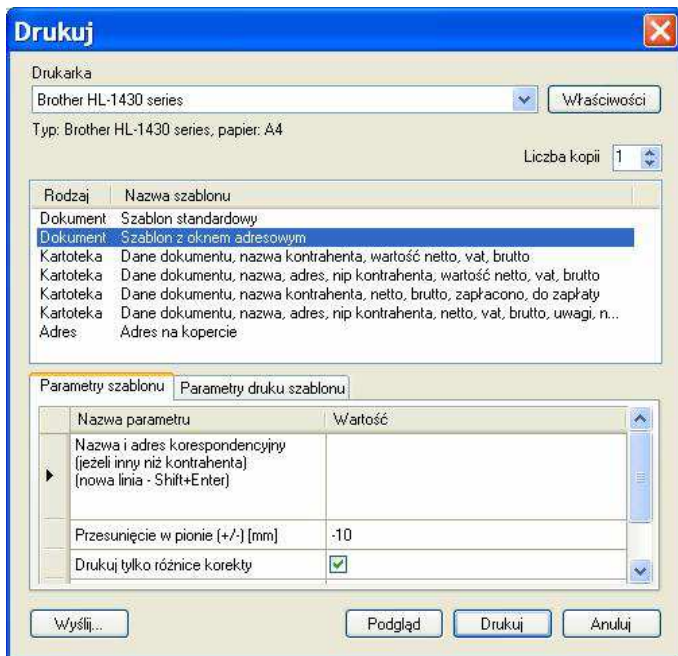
Drukuj

Drukarka

Brother HL-1430 series

Właściwości

Typ: Brother HL-1430 series, papier: A4

Liczba kopii 1

| Rodzaj | Nazwa szablonu |
|---|---|
| Dokument | Szablon standardowy |
| Dokument | Szablon z oknem adresowym |
| Kartoteka | Dane dokumentu, nazwa kontrahenta, wartość netto, vat, brutto |
| Kartoteka | Dane dokumentu, nazwa, adres, nip kontrahenta, wartość netto, vat, brutto |
| Kartoteka | Dane dokumentu, nazwa kontrahenta, netto, brutto, zapłacono, do zapłaty |
| Kartoteka | Dane dokumentu, nazwa, adres, nip kontrahenta, netto, vat, brutto, uwagi, n... |
| Adres | Adres na kopercie |

Parametry szablonu | Parametry druku szablonu

| Nazwa parametru | Wartość |
|---|---|
| Nazwa i adres korespondencyjny (jeżeli inny niż kontrahenta) (nowa linia - Shift+Enter) | |
| Przesunięcie w pionie (+/-) [mm] | -10 |
| Drukuj tylko różnice korekty | ✓ |

Wyślij...

Podgląd

Drukuj

Anuluj